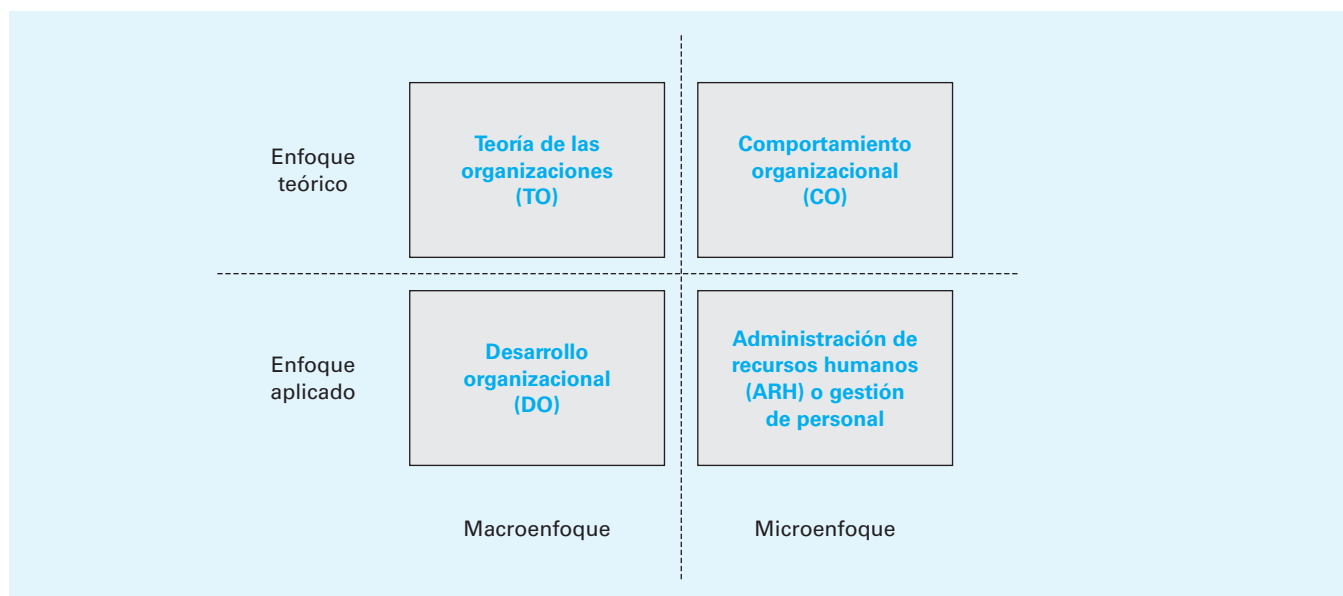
Enfoque teórico

Teoría de las organizaciones (TO)

Comportamiento organizacional (CO)

Enfoque aplicado

Desarrollo organizacional (DO)

Administración de recursos humanos (ARH) o gestión de personal

Macroenfoque

Microenfoque